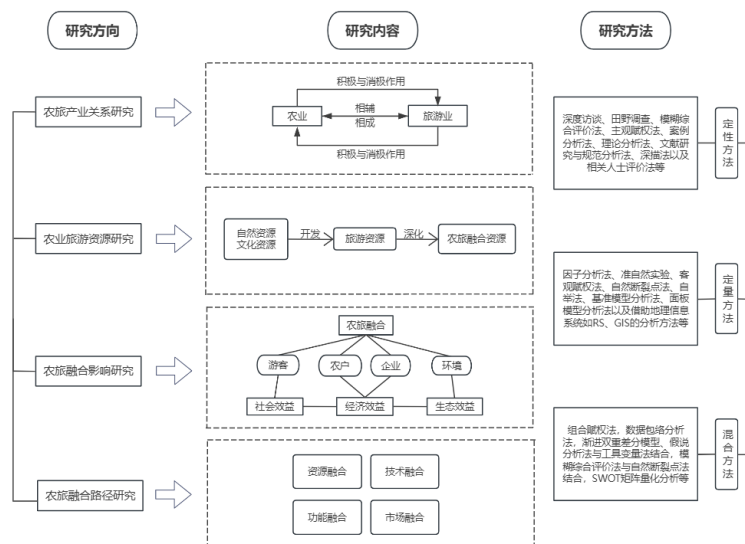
研究方向

研究内容

研究方法

农旅产业关系研究

积极与消极作用

农业

相辅
相成

旅游业

积极与消极作用

深度访谈、田野调查、模糊综合评价法、主观赋权法、案例分析法、理论分析法、文献研究与规范分析法、深描法以及相关人士评价法等

定性方法

农业旅游资源研究

自然资源
文化资源

开发

旅游资源

深化

农旅融合资源

因子分析法、准自然实验、客观赋权法、自然断裂点法、自举法、基准模型分析法、面板模型分析法以及借助地理信息系统如RS、GIS的分析方法等

定量方法

农旅融合影响研究

农旅融合

游客

农户

企业

环境

社会效益

经济效益

生态效益

组合赋权法，数据包络分析法，渐进双重差分模型、假说分析法与工具变量法结合、模糊综合评价法与自然断裂点法结合，SWOT矩阵量化分析等

混合方法

农旅融合路径研究

资源融合

技术融合

功能融合

市场融合